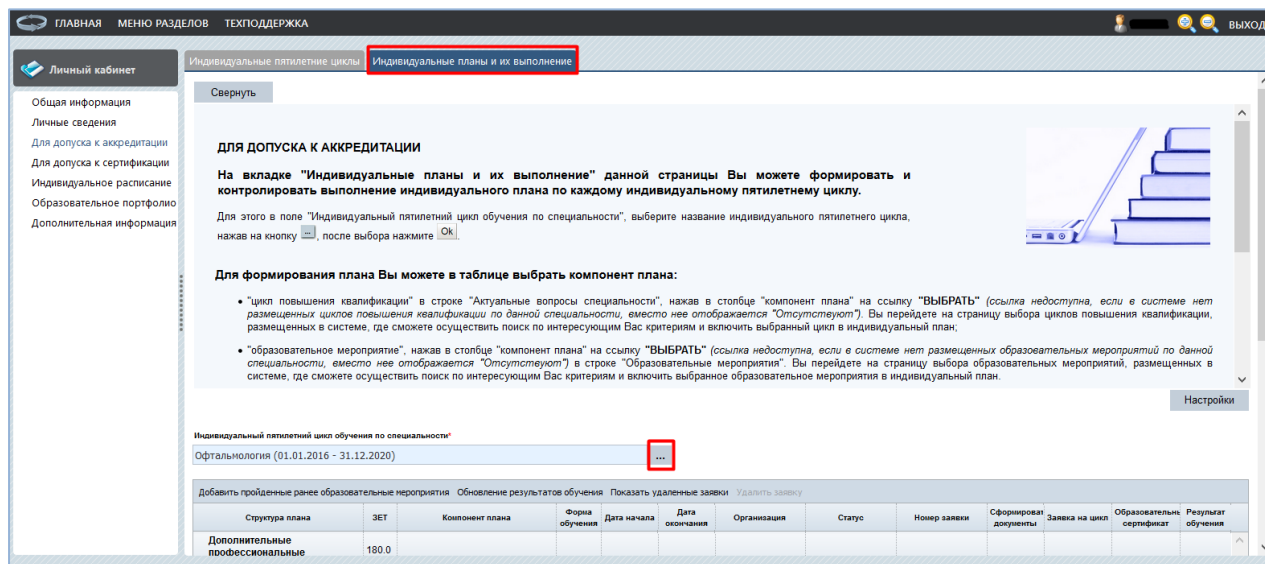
ГЛАВНАЯ МЕНЮ РАЗДЕЛОВ ТЕХПОДДЕРЖКА ВЫХОД

Личный кабинет

Общая информация
Личные сведения
Для допуска к аккредитации
Для допуска к сертификации
Индивидуальное расписание
Образовательное портфолио
Дополнительная информация

Индивидуальные пятилетние циклы | Индивидуальные планы и их выполнение

Свернуть

ДЛЯ ДОПУСКА К АККРЕДИТАЦИИ

На вкладке "Индивидуальные планы и их выполнение" данной страницы Вы можете формировать и контролировать выполнение индивидуального плана по каждому индивидуальному пятилетнему циклу.

Для этого в поле "Индивидуальный пятилетний цикл обучения по специальности", выберите название индивидуального пятилетнего цикла, нажав на кнопку ..., после выбора нажмите Ok.

Для формирования плана Вы можете в таблице выбрать компонент плана:

• "цикл повышения квалификации" в строке "Актуальные вопросы специальности", нажав в столбце "компонент плана" на ссылку "ВЫБРАТЬ" (ссылка недоступна, если в системе нет размещенных циклов повышения квалификации по данной специальности, вместо нее отображается "Отсутствуют"). Вы перейдете на страницу выбора циклов повышения квалификации, размещенных в системе, где сможете осуществить поиск по интересующим Вас критериям и включить выбранный цикл в индивидуальный план;

• "образовательное мероприятие", нажав в столбце "компонент плана" на ссылку "ВЫБРАТЬ" (ссылка недоступна, если в системе нет размещенных образовательных мероприятий по данной специальности, вместо нее отображается "Отсутствуют") в строке "Образовательные мероприятия". Вы перейдете на страницу выбора образовательных мероприятий, размещенных в системе, где сможете осуществить поиск по интересующим Вас критериям и включить выбранное образовательное мероприятия в индивидуальный план.

Настройки

Индивидуальный пятилетний цикл обучения по специальности*
Офтальмология (01.01.2016 - 31.12.2020) ...

Добавить пройденные ранее образовательные мероприятия | Обновление результатов обучения | Показать удаленные заявки | Удалить заявку

| Структура плана | ЗЕТ | Компонент плана | Форма обучения | Дата начала | Дата окончания | Организация | Статус | Номер заявки | Сформированные документы | Заявка на цикл | Образовательный сертификат | Результат обучения |
|---|---|---|---|---|---|---|---|---|---|---|---|---|
| Дополнительные профессиональные | 180.0 | | | | | | | | | | | |